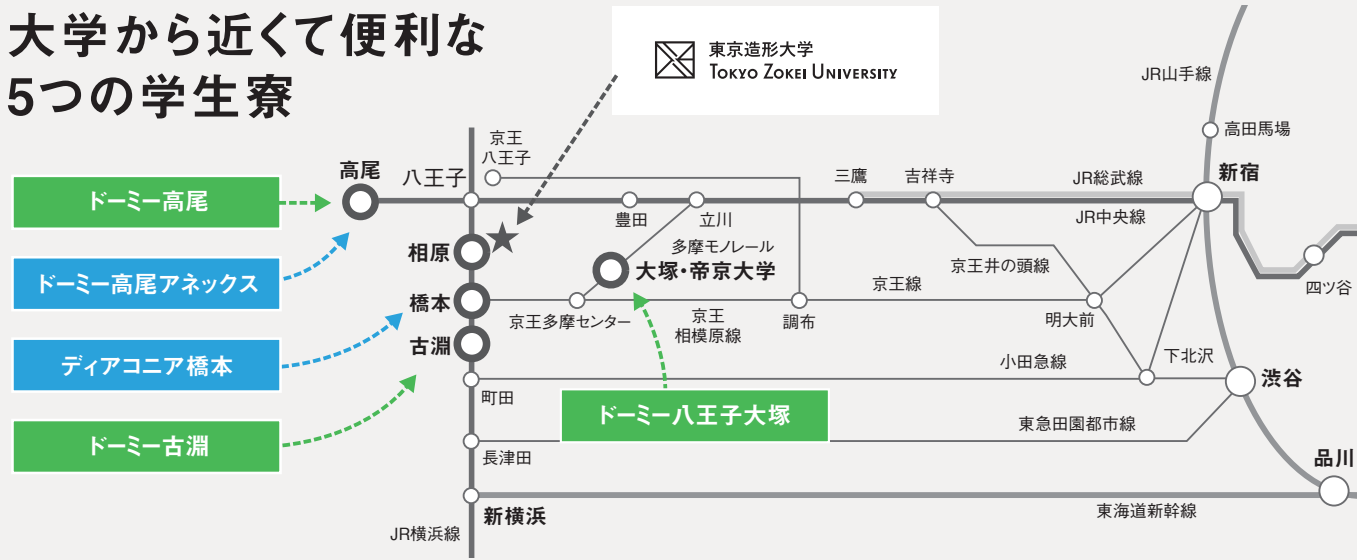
大学から近くて便利な
5つの学生寮

東京造形大学
TOKYO ZOKEI UNIVERSITY

ドーミー高尾
ドーミー高尾アネックス
ディアコニア橋本
ドーミー古淵

高尾
八王子
京王八王子
相原
橋本
古淵
町田
長津田
新横浜
JR横浜線
豊田
立川
多摩モノレール
大塚・帝京大学
京王多摩センター
京王相模原線
ドーミー八王子大塚
調布
京王線
三鷹
吉祥寺
京王井の頭線
明大前
JR総武線
JR中央線
JR山手線
高田馬場
新宿
四ツ谷
下北沢
小田急線
渋谷
東急田園都市線
品川
東海道新幹線